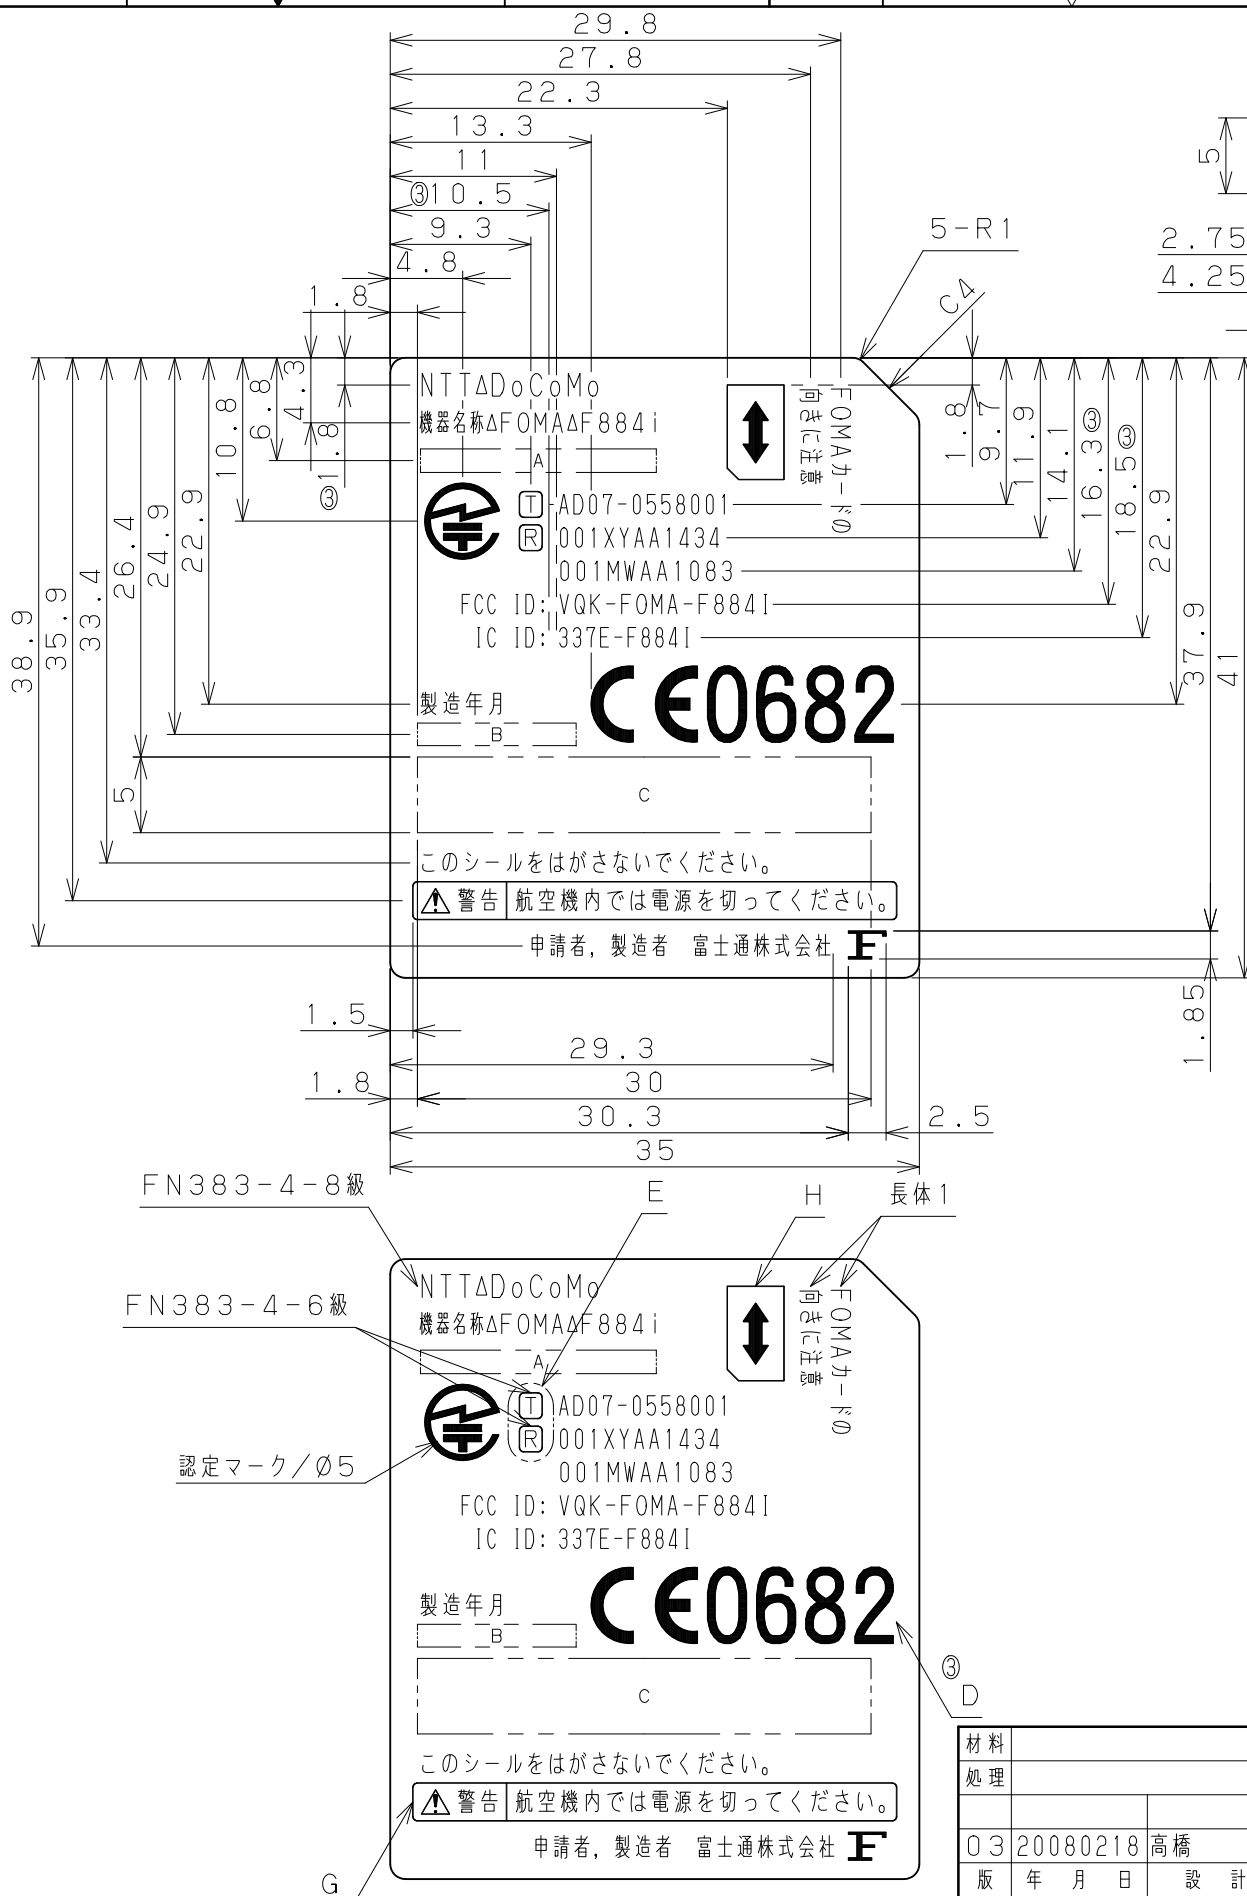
29.8
27.8
22.3
13.3
11
③10.5
9.3
4.8
1.8
5
2.75
4.25
5-R1
C4

NTTΔDoCoMo
機器名称ΔFOMAΔF884i
A
FOMAカードの向きに注意
T AD07-0558001
R 001XYAA1434
001MWAA1083
FCC ID: VQK-FOMA-F884I
IC ID: 337E-F884I
CE0682
製造年月
B
C
このシールをはがさないでください。
⚠警告 航空機内では電源を切ってください。
申請者, 製造者 富士通株式会社 F

4.3
6.8
1.8
③
10.8
22.9
24.9
26.4
33.4
35.9
38.9
5
1.8
9.7
11.9
14.1
16.3③
18.5③
22.9
37.9
41
1.85
1.5
29.3
1.8
30
30.3
2.5
35

FN383-4-8級
E
H
長体1
FN383-4-6級
認定マーク/Ø5

NTTΔDoCoMo
機器名称ΔFOMAΔF884i
A
FOMAカードの向きに注意
T AD07-0558001
R 001XYAA1434
001MWAA1083
FCC ID: VQK-FOMA-F884I
IC ID: 337E-F884I
製造年月
B
CE0682
③
D
C
このシールをはがさないでください。
⚠警告 航空機内では電源を切ってください。
申請者, 製造者 富士通株式会社 F
G

| 材料 | | |
|---|---|---|
| 処理 | | |
| | | |
| 03 | 20080218 | 高橋 |
| 版 | 年 月 日 | 設 計 |